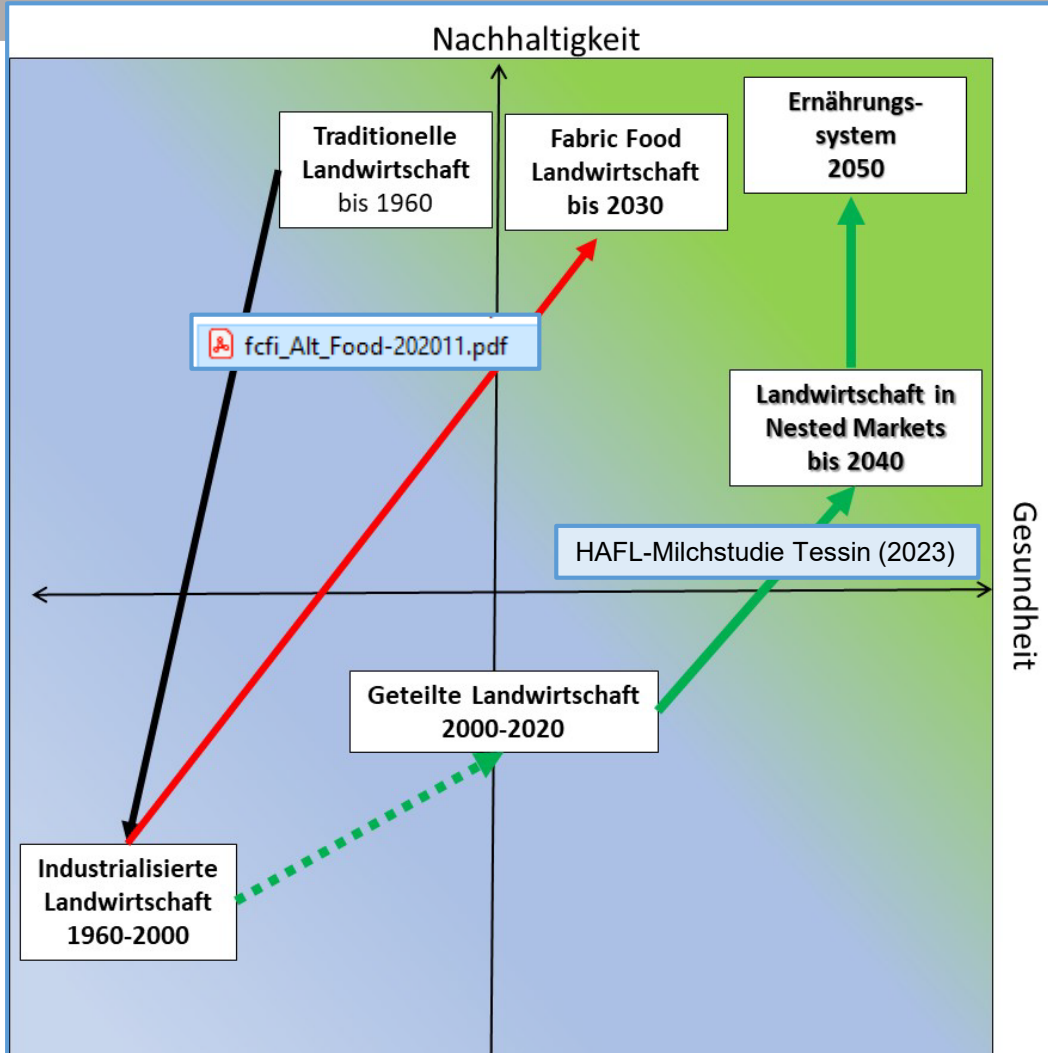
Nachhaltigkeit

Traditionelle Landwirtschaft bis 1960

Fabric Food Landwirtschaft bis 2030

Ernährungssystem 2050

fcfi_Alt_Food-202011.pdf

Landwirtschaft in Nested Markets bis 2040

HAFL-Milchstudie Tessin (2023)

Gesundheit

Geteilte Landwirtschaft 2000-2020

Industrialisierte Landwirtschaft 1960-2000